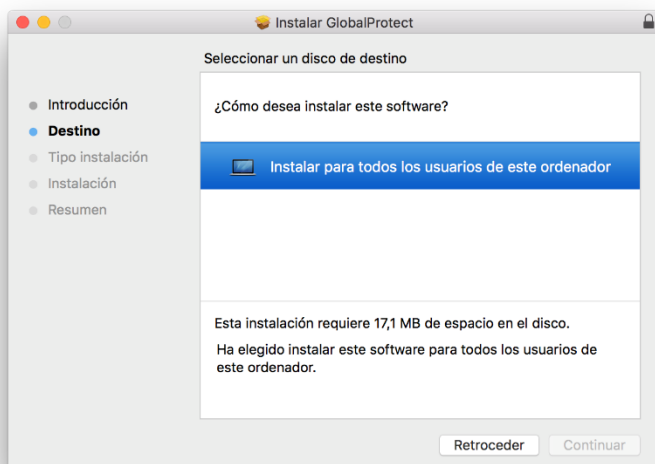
Instalar GlobalProtect

Seleccionar un disco de destino

Introducción
Destino
Tipo instalación
Instalación
Resumen

¿Cómo desea instalar este software?

Instalar para todos los usuarios de este ordenador

Esta instalación requiere 17,1 MB de espacio en el disco.

Ha elegido instalar este software para todos los usuarios de este ordenador.

Retroceder
Continuar